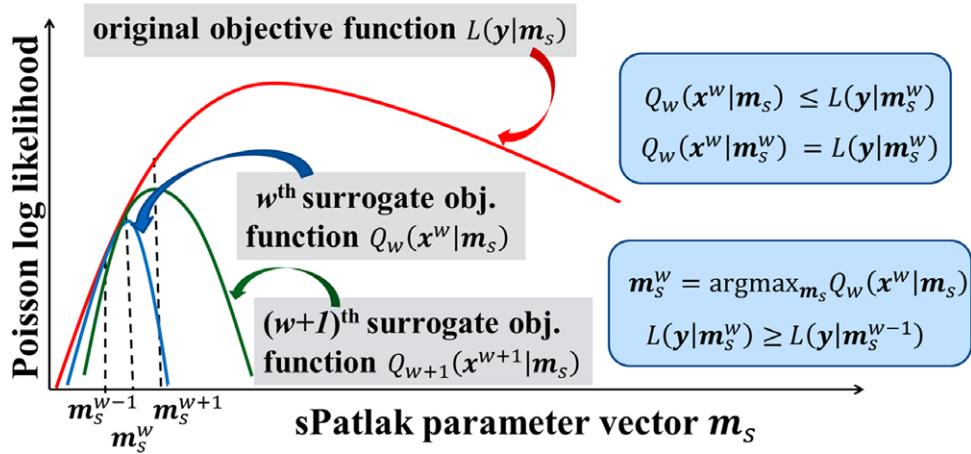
original objective function $L(\boldsymbol{y}|\boldsymbol{m}_S)$

Poisson log likelihood

$Q_w(\boldsymbol{x}^w|\boldsymbol{m}_S) \leq L(\boldsymbol{y}|\boldsymbol{m}_S^w)$

$Q_w(\boldsymbol{x}^w|\boldsymbol{m}_S^w) = L(\boldsymbol{y}|\boldsymbol{m}_S^w)$

$w^{\text{th}}$ surrogate obj. function $Q_w(\boldsymbol{x}^w|\boldsymbol{m}_S)$

$\boldsymbol{m}_S^w = \text{argmax}_{\boldsymbol{m}_S} Q_w(\boldsymbol{x}^w|\boldsymbol{m}_S)$

$L(\boldsymbol{y}|\boldsymbol{m}_S^w) \geq L(\boldsymbol{y}|\boldsymbol{m}_S^{w-1})$

$(w+1)^{\text{th}}$ surrogate obj. function $Q_{w+1}(\boldsymbol{x}^{w+1}|\boldsymbol{m}_S)$

$\boldsymbol{m}_S^{w-1}$ $\boldsymbol{m}_S^{w}$ $\boldsymbol{m}_S^{w+1}$

sPatlak parameter vector $\boldsymbol{m}_S$